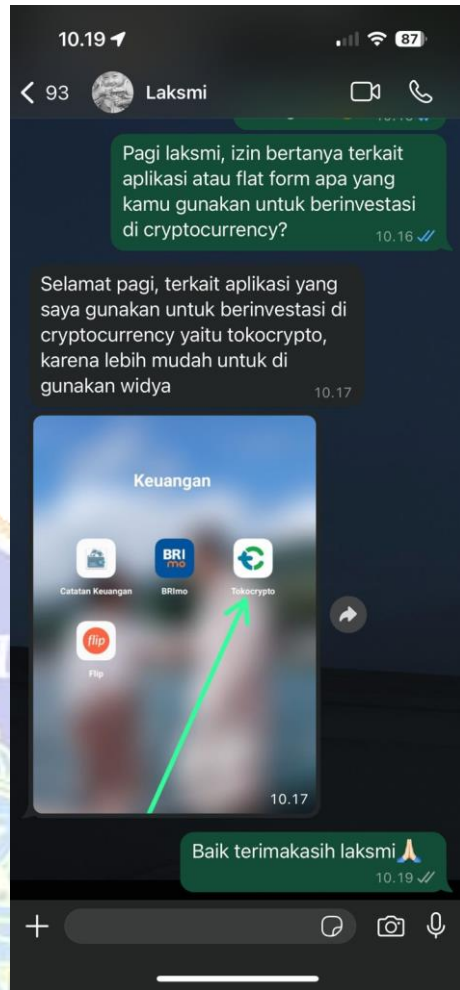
10.19

87

93 Laksmi

Pagi laksmi, izin bertanya terkait aplikasi atau flat form apa yang kamu gunakan untuk berinvestasi di cryptocurrency? 10.16

Selamat pagi, terkait aplikasi yang saya gunakan untuk berinvestasi di cryptocurrency yaitu tokocrypto, karena lebih mudah untuk di gunakan widya 10.17

Keuangan

Catatan Keuangan

BRI mo

BRImo

Tokocrypto

flip

Flip

10.17

Baik terimakasih laksmi🙏 10.19